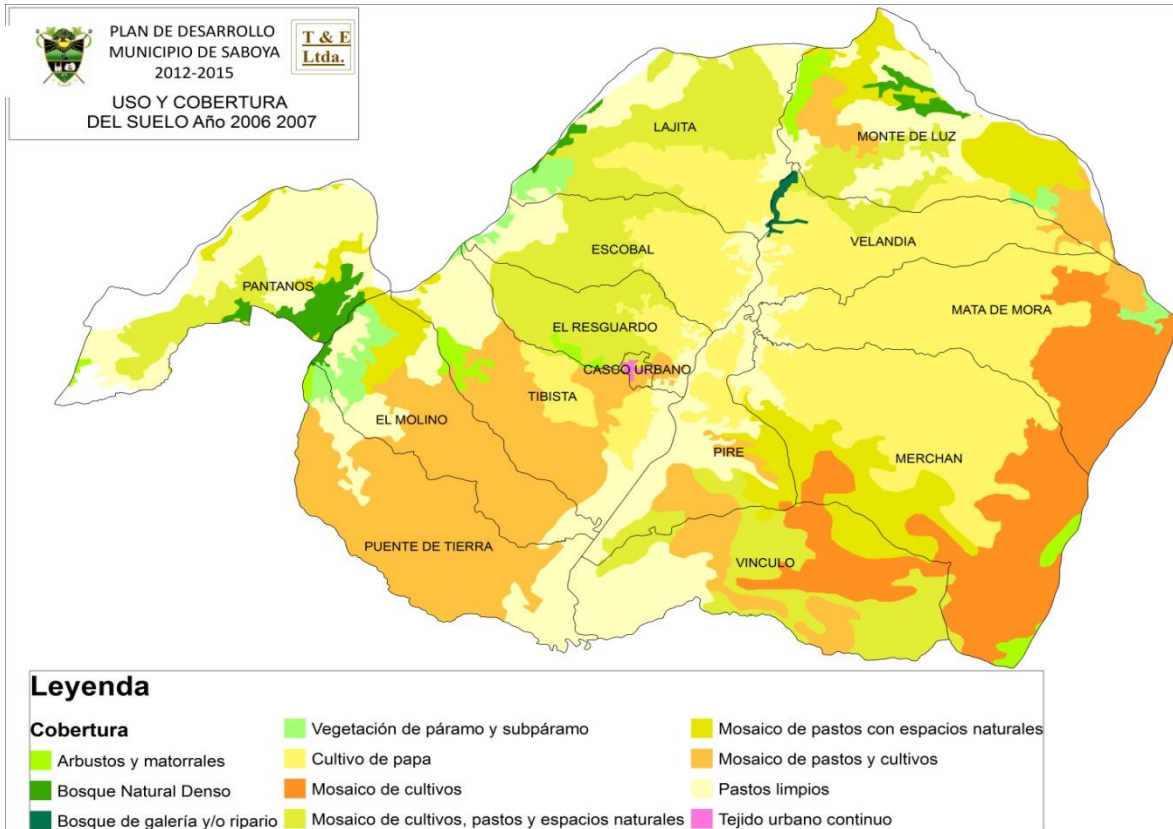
PLAN DE DESARROLLO
MUNICIPIO DE SABOYA
2012-2015

T & E
Ltda.

USO Y COBERTURA
DEL SUELO Año 2006 2007

LAJITA
MONTE DE LUZ
ESCOBAL
VELANDIA
PANTANOS
MATA DE MORA
EL RESGUARDO
CASCO URBANO
TIBISTA
EL MOLINO
PIRE
MERCHAN
PUENTE DE TIERRA
VINCULO

Leyenda

Cobertura
Arbustos y matorrales
Bosque Natural Denso
Bosque de galería y/o ripario
Vegetación de páramo y subpáramo
Cultivo de papa
Mosaico de cultivos
Mosaico de cultivos, pastos y espacios naturales
Mosaico de pastos con espacios naturales
Mosaico de pastos y cultivos
Pastos limpios
Tejido urbano continuo